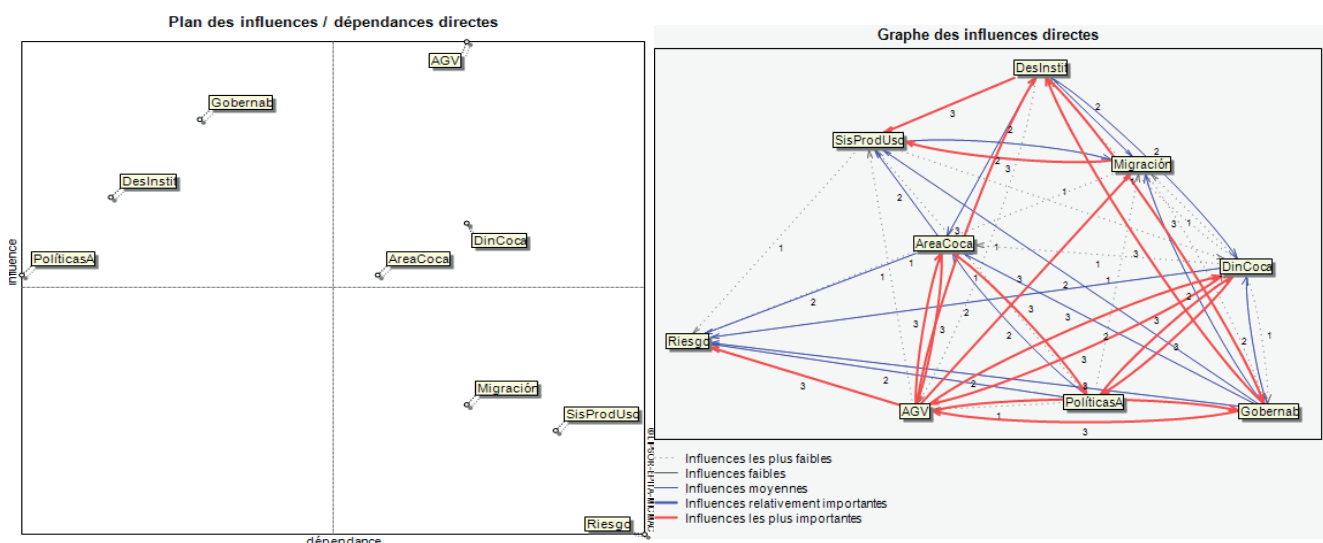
Plan des influences / dépendances directes

AGV
Gobernab
DesInstit
PolíticasA
AreaCoca
DinCoca
Migración
SisProdUso
Riesgo

influence
dépendance

Graphe des influences directes

DesInstit
SisProdUso
Migración
AreaCoca
DinCoca
Riesgo
AGV
PolíticasA
Gobernab

3 2 2 2 1 2 3 3 2 1 1 1 3 1 3 2 1 1 3 2 3 2 3 2 3 3 3 2 2 3 2 3 2 1 2 1 1 3 3 1 2 3 1 3 2 1 2 3 1 3

Influences les plus faibles
Influences faibles
Influences moyennes
Influences relativement importantes
Influences les plus importantes